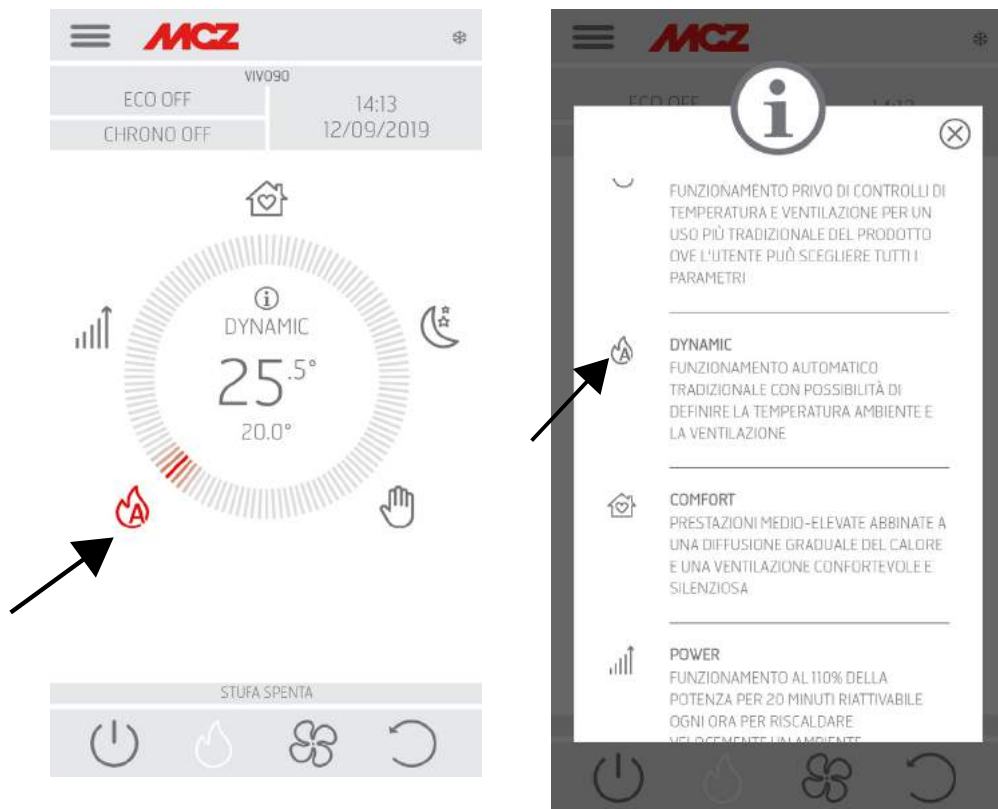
MCZ

VIVO90

ECO OFF

CHRONO OFF

14:13
12/09/2019

DYNAMIC

$25^{.5°}$

20.0°

STUFA SPENTA

MCZ

ECO OFF

14:13

FUNZIONAMENTO PRIVO DI CONTROLLI DI TEMPERATURA E VENTILAZIONE PER UN USO PIÙ TRADIZIONALE DEL PRODOTTO OVE L'UTENTE PUÒ SCEGLIERE TUTTI I PARAMETRI

DYNAMIC
FUNZIONAMENTO AUTOMATICO TRADIZIONALE CON POSSIBILITÀ DI DEFINIRE LA TEMPERATURA AMBIENTE E LA VENTILAZIONE

COMFORT
PRESTAZIONI MEDIO-ELEVATE ABBINATE A UNA DIFFUSIONE GRADUALE DEL CALORE E UNA VENTILAZIONE CONFORTEVOLE E SILENZIOSA

POWER
FUNZIONAMENTO AL 110% DELLA POTENZA PER 20 MINUTI RIATTIVABILE OGNI ORA PER RISCALDARE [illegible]